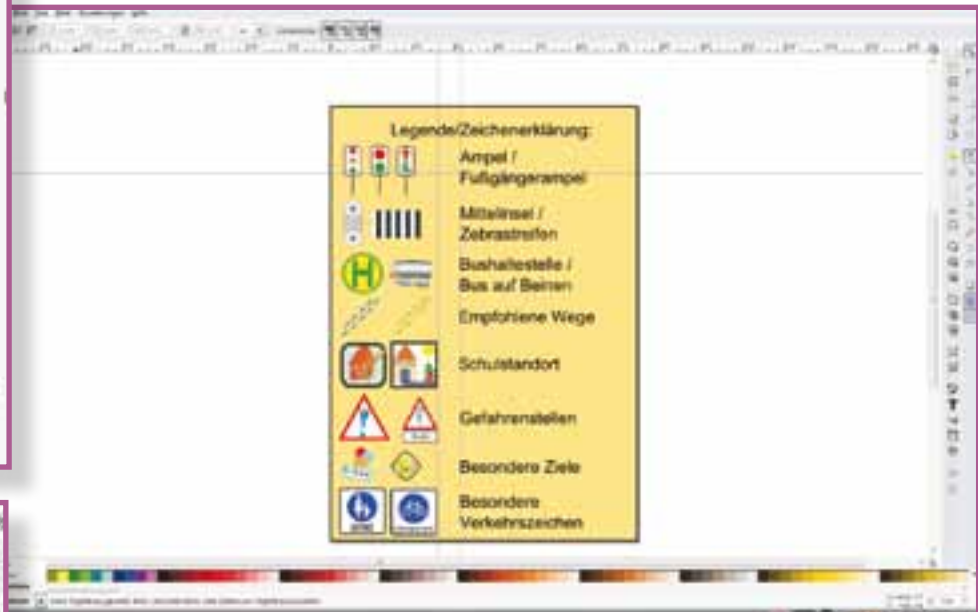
Legende/Zeichenerklärung:

Ampel / Fußgängerampel

Mittelinsel / Zebrastreifen

H

Bushaltestelle / Bus auf Beinen

Empfohlene Wege

Schulstandort

Gefahrenstellen

Besondere Ziele

Besondere Verkehrszeichen